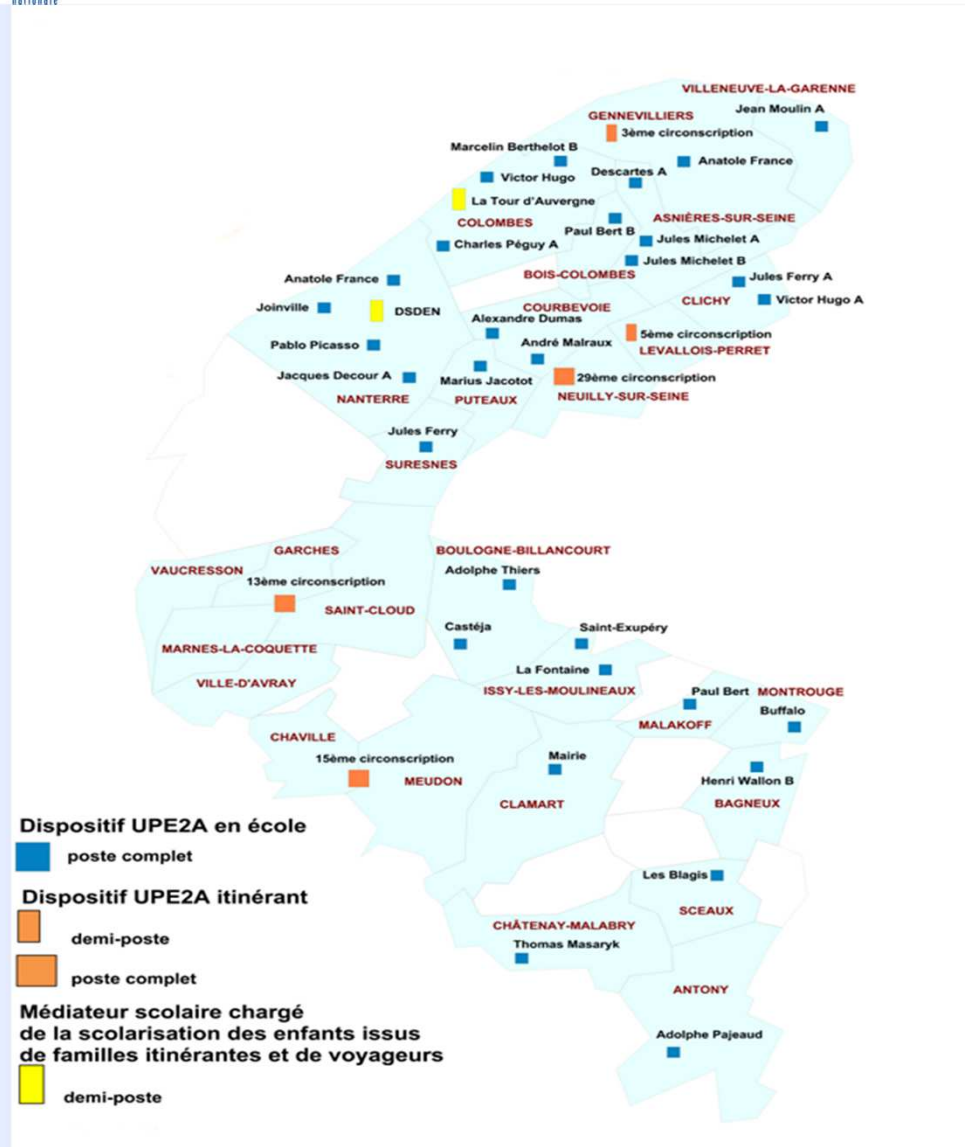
nationale

VILLENEUVE-LA-GARENNE
Jean Moulin A
GENNEVILLIERS
3ème circonscription
Marcelin Berthelot B
Anatole France
Victor Hugo
Descartes A
La Tour d'Auvergne
COLOMBES
ASNIÈRES-SUR-SEINE
Paul Bert B
Charles Péguy A
Jules Michelet A
Jules Michelet B
BOIS-COLOMBES
Anatole France
Jules Ferry A
COURBEVOIE
CLICHY
Victor Hugo A
Joinville
DSDEN
Alexandre Dumas
5ème circonscription
Pablo Picasso
André Malraux
LEVALLOIS-PERRET
Jacques Decour A
Marius Jacotot
29ème circonscription
NANTERRE
PUTEAUX
NEUILLY-SUR-SEINE
Jules Ferry
SURESNES

GARCHES
BOULOGNE-BILLANCOURT
VAUCRESSON
Adolphe Thiers
13ème circonscription
SAINT-CLOUD
Castéja
Saint-Exupéry
MARNES-LA-COQUETTE
La Fontaine
VILLE-D'AVRAY
ISSY-LES-MOULINEAUX
Paul Bert
MONTROUGE
Buffalo
MALAKOFF
CHAVILLE
15ème circonscription
Mairie
MEUDON
Henri Wallon B
CLAMART
BAGNEUX

Dispositif UPE2A en école
poste complet
Dispositif UPE2A itinérant
demi-poste
poste complet
Médiateur scolaire chargé de la scolarisation des enfants issus de familles itinérantes et de voyageurs
demi-poste

Les Blagis
SCEAUX
CHÂTENAY-MALABRY
Thomas Masaryk
ANTONY
Adolphe Pajeaud